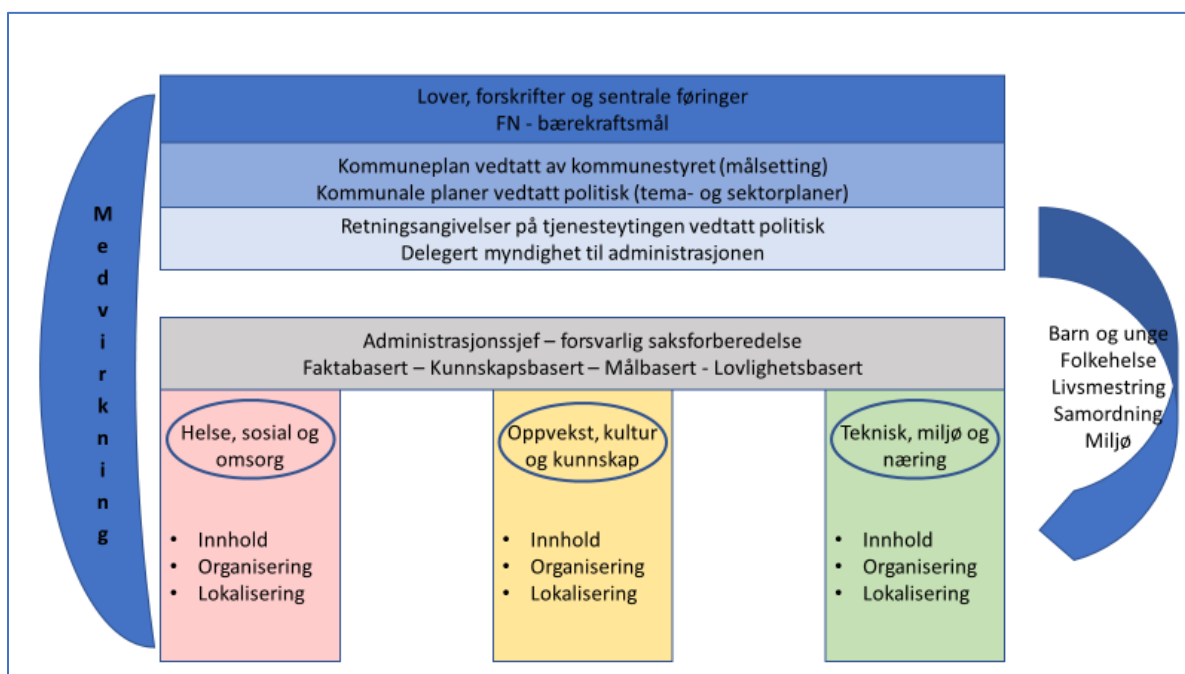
Lover, forskrifter og sentrale føringer
FN - bærekraftsmål

Kommuneplan vedtatt av kommunestyret (målsetting)
Kommunale planer vedtatt politisk (tema- og sektorplaner)

Retningsangivelser på tjenesteytingen vedtatt politisk
Delegert myndighet til administrasjonen

Medvirkning

Administrasjonssjef – forsvarlig saksforberedelse
Faktabasert – Kunnskapsbasert – Målbasert - Lovlighetsbasert

Helse, sosial og omsorg

- Innhold
- Organisering
- Lokalisering

Oppvekst, kultur og kunnskap

- Innhold
- Organisering
- Lokalisering

Teknisk, miljø og næring

- Innhold
- Organisering
- Lokalisering

Barn og unge
Folkehelse
Livsmestring
Samordning
Miljø